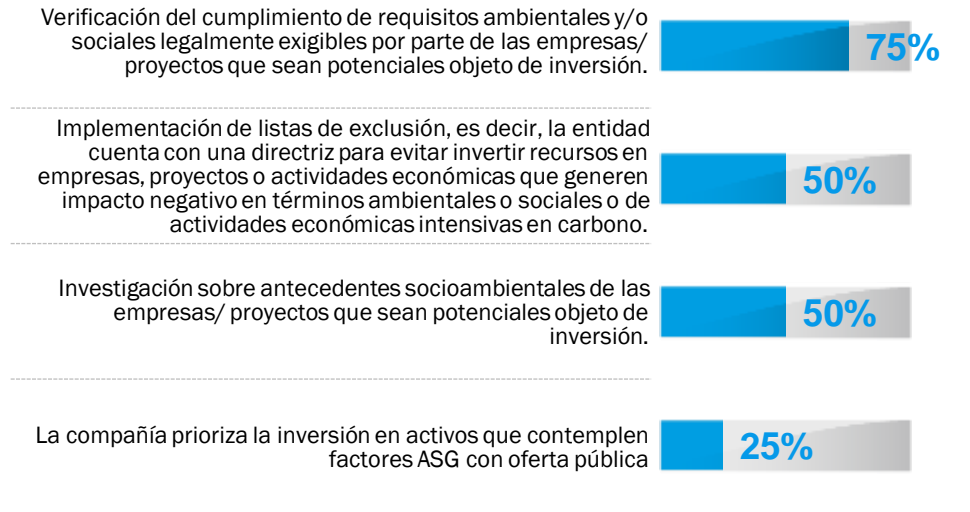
Verificación del cumplimiento de requisitos ambientales y/o sociales legalmente exigibles por parte de las empresas/ proyectos que sean potenciales objeto de inversión.

75%

Implementación de listas de exclusión, es decir, la entidad cuenta con una directriz para evitar invertir recursos en empresas, proyectos o actividades económicas que generen impacto negativo en términos ambientales o sociales o de actividades económicas intensivas en carbono.

50%

Investigación sobre antecedentes socioambientales de las empresas/ proyectos que sean potenciales objeto de inversión.

50%

La compañía prioriza la inversión en activos que contemplen factores ASG con oferta pública

25%